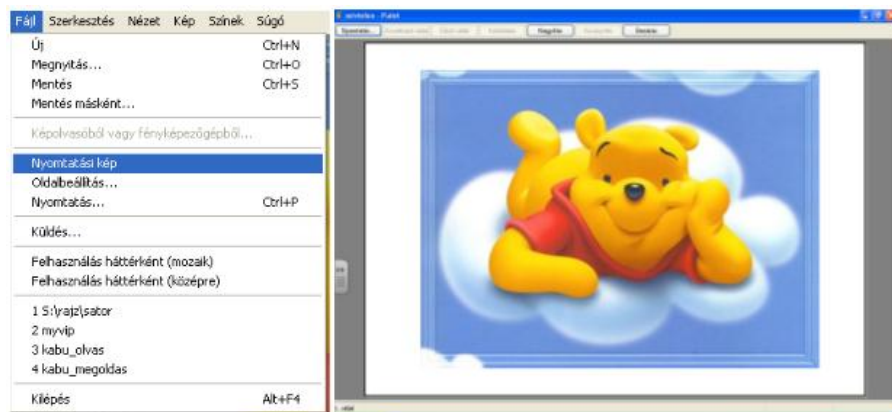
Fájl Szerkesztés Nézet Kép Színek Súgó

Új Ctrl+N
Megnyitás... Ctrl+O
Mentés Ctrl+S
Mentés másként...

Képolvasóból vagy fényképezőgépből...

Nyomtatási kép
Oldalbeállítás...
Nyomtatás... Ctrl+P

Küldés...

Felhasználás háttérként (mozaik)
Felhasználás háttérként (középre)

1 S:\rajz\sator
2 myvip
3 kabu_olvas
4 kabu_megoldas

Kilépés Alt+F4

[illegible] - Paint

Nyomtatás... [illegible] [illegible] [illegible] Nagyítás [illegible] Bezárás

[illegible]